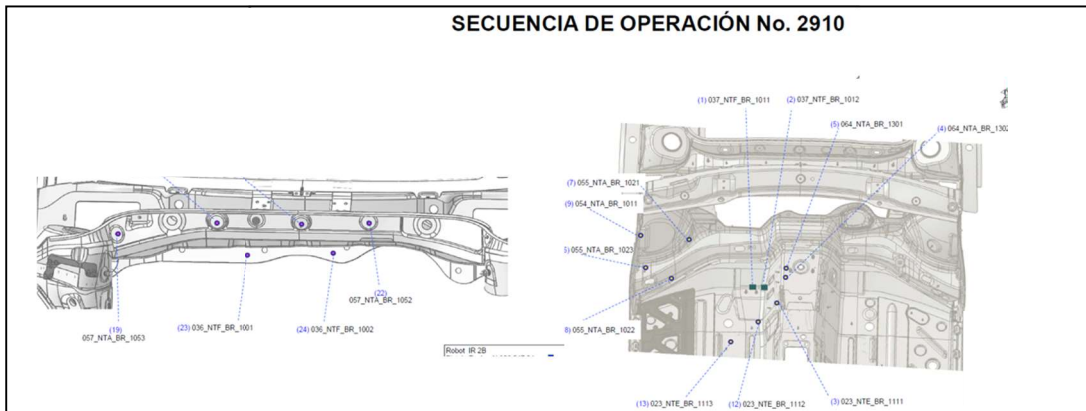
SECUENCIA DE OPERACIÓN No. 2910

(19)
057_NTA_BR_1053

(23) 036_NTF_BR_1001

(24) 036_NTF_BR_1002

(22)
057_NTA_BR_1052

Robot IR 2B

(1) 037_NTF_BR_1011

(2) 037_NTF_BR_1012

(5) 064_NTA_BR_1301

(4) 064_NTA_BR_1302

(7) 055_NTA_BR_1021

(9) 054_NTA_BR_1011

5) 055_NTA_BR_1023

8) 055_NTA_BR_1022

(13) 023_NTE_BR_1113

(12) 023_NTE_BR_1112

(3) 023_NTE_BR_1111